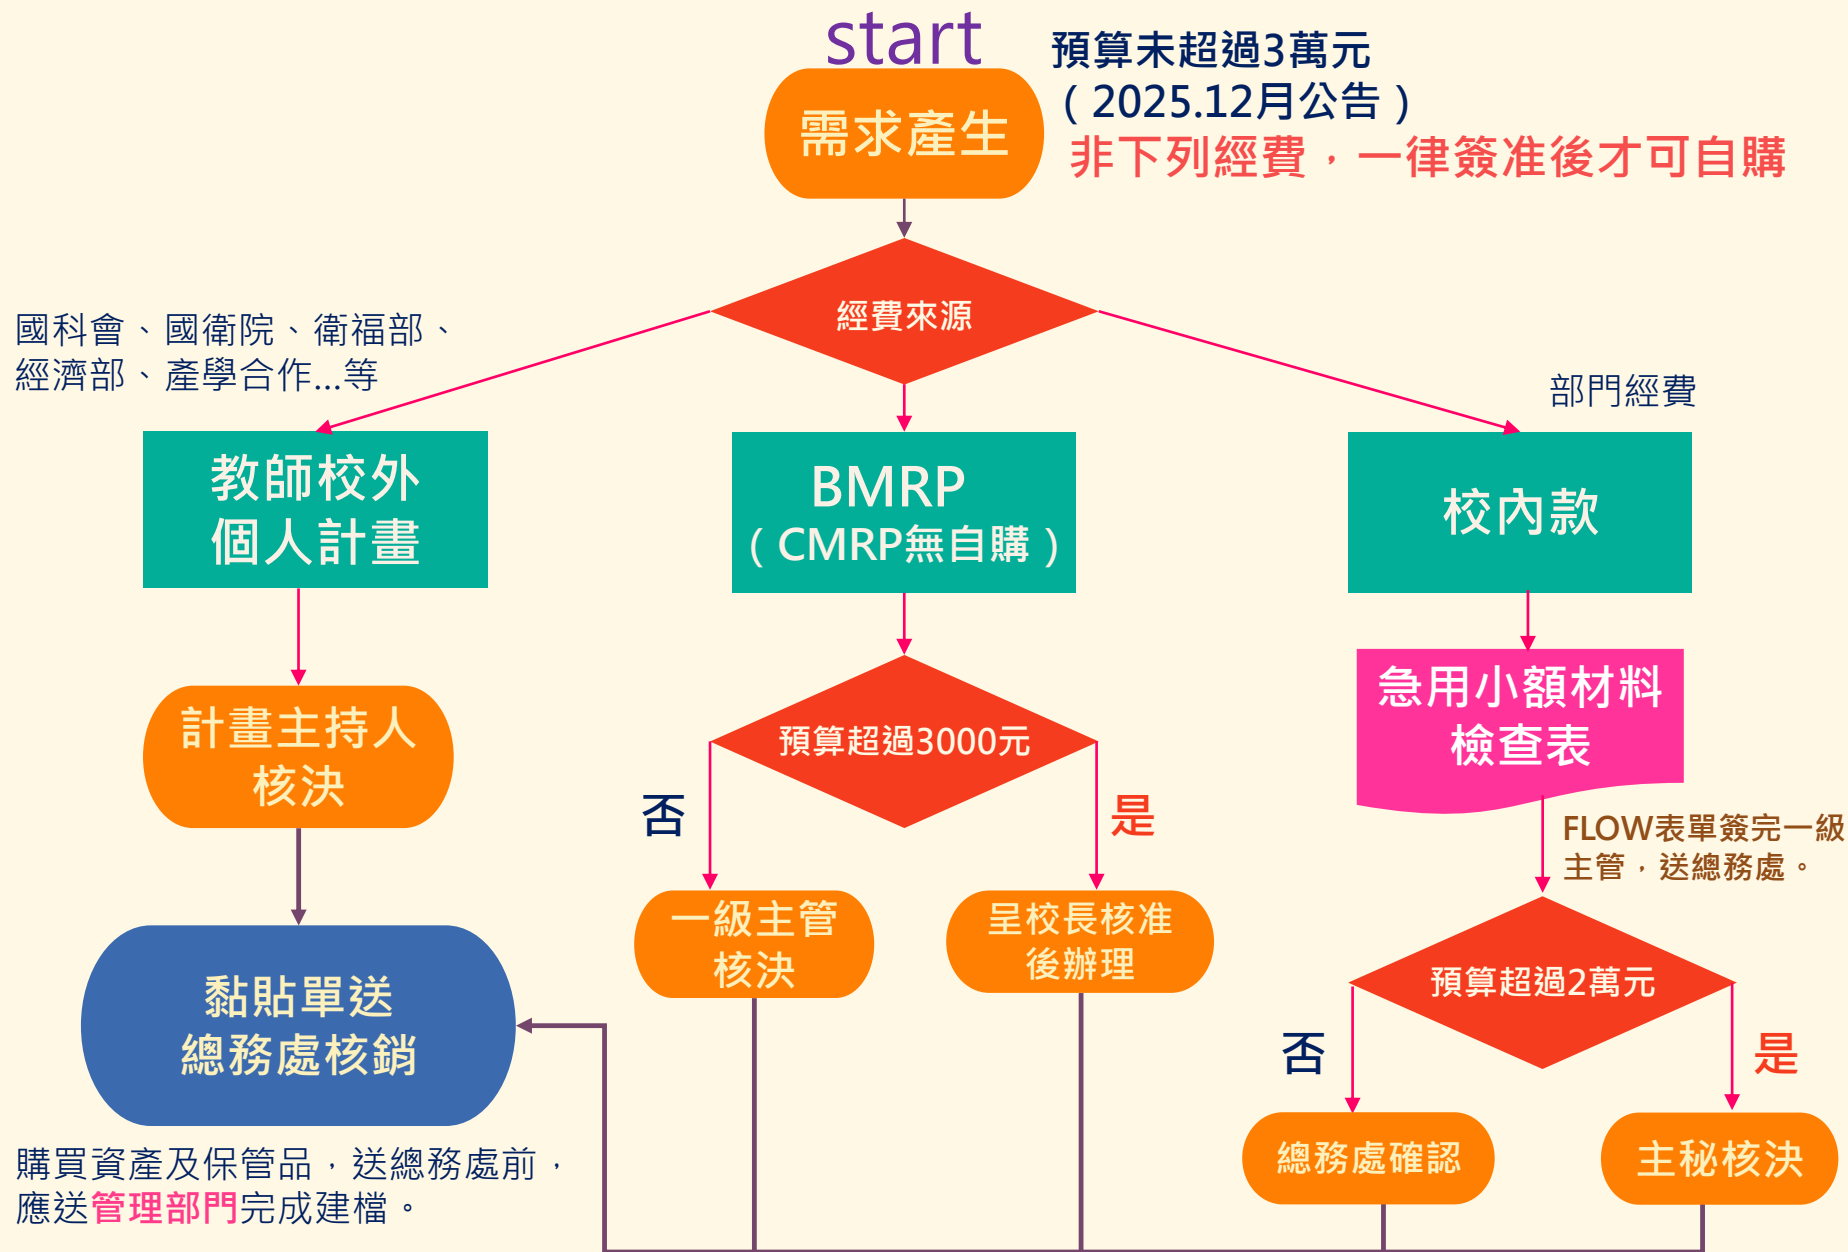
start

預算未超過3萬元
(2025.12月公告)
非下列經費，一律簽准後才可自購

需求產生

經費來源

國科會、國衛院、衛福部、經濟部、產學合作...等

部門經費

教師校外個人計畫

BMRP
(CMRP無自購)

校內款

計畫主持人核決

預算超過3000元

急用小額材料檢查表

否

是

FLOW表單簽完一級主管，送總務處。

一級主管核決

呈校長核准後辦理

預算超過2萬元

黏貼單送總務處核銷

否

是

總務處確認

主秘核決

購買資產及保管品，送總務處前，應送管理部門完成建檔。